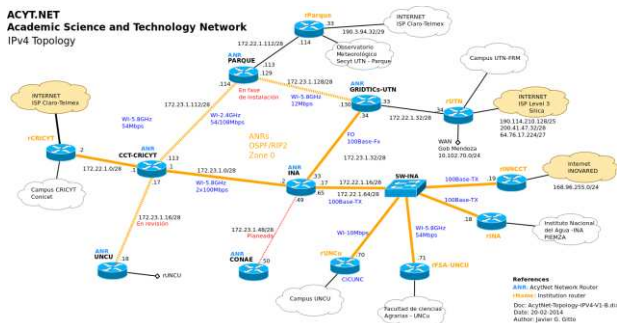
ACYT.NET
Academic Science and Technology Network
IPv4 Topology

INTERNET
ISP Claro-Telmex

rCRICYT

Campus CRICYT
Conicet

172.22.1.0/28

CCT-CRICYT

WI-5.8GHz
54Mbps

172.23.1.112/28

.2
.113
.1
.17

172.23.1.16/28
En revision

ANR
UNCU
.18

rUNCU

rParque
.33
.114

172.22.1.112/28

INTERNET
ISP Claro-Telmex

190.3.94.32/29

Observatorio
Meteorológico
Secyt UTN - Parque

ANR
PARQUE
.113
.129

.114
En fase
de instalación

WI-2.4GHz
54/108Mbps

172.23.1.128/28

ANR
GRIDTICs-UTN
WI-5.8GHz
12Mbps
.130
.34
.33

FO
100Base-Fx

ANRs
OSPF/RIP2
Zone 0

172.23.1.0/28

WI-5.8GHz
2x100Mbps

ANR
INA
.33
.17
.49
.65

172.23.1.48/28
Planeado

ANR
CONAE
.50

172.22.1.32/28

rUTN
Campus UTN-FRM

INTERNET
ISP Level 3
Silica

190.114.210.128/25
200.41.47.32/28
64.76.17.224/27

WAN
Gob Mendoza
10.102.70.0/24

172.23.1.32/28

172.22.1.16/28
172.22.1.64/28
100Base-TX

SW-INA

100Base-TX
rINNCCT

Internet
INNOVARED

168.96.255.0/24

100Base-TX
.18
rINA

Instituto Nacional
del Agua - INA
PIEMZA

WI-10Mbps
rCICUNC
.70

CICUNC

Campus UNCU

.71
rFCA-UNCU

WI-5.8GHz
54Mbps

Facultad de ciencias
Agrarias - UNCu

References
ANR: AcytNet Network Router
rNode: Institution router

Doc: AcytNet-Topology-IPV4-V1-8.dia
Date: 20-02-2014
Author: Javier G. Gitto